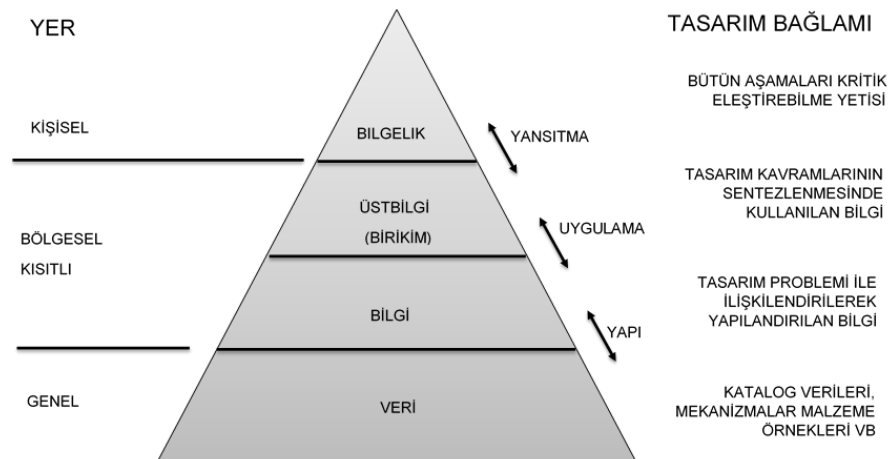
YER

TASARIM BAĞLAMI

BÜTÜN AŞAMALARI KRİTİK ELEŞTİREBİLME YETİSİ

KİŞİSEL

BILGELIK

YANSITMA

TASARIM KAVRAMLARININ SENTEZLENMESİNDE KULLANILAN BİLGİ

ÜSTBİLGİ (BİRİKİM)

UYGULAMA

BÖLGESEL KISITLI

TASARIM PROBLEMİ İLE İLİŞKİLENDİRİLEREK YAPILANDIRILAN BİLGİ

BİLGİ

YAPI

GENEL

VERİ

KATALOG VERİLERİ, MEKANİZMALAR MALZEME ÖRNEKLERİ VB